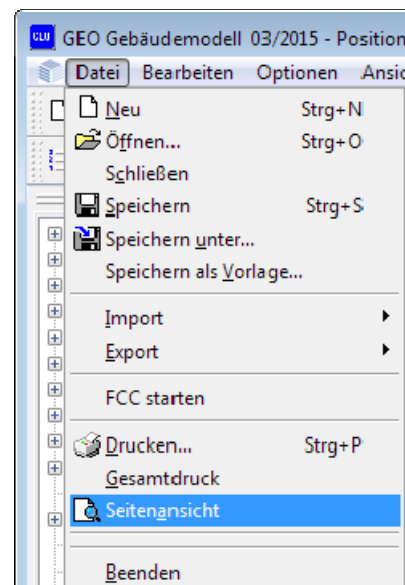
GEO Gebäudemodell 03/2015 - Position

Datei Bearbeiten Optionen Ansic

Neu Strg+N
Öffnen... Strg+O
Schließen
Speichern Strg+S
Speichern unter...
Speichern als Vorlage...
Import
Export
FCC starten
Drucken... Strg+P
Gesamtdruck
Seitenansicht
Beenden